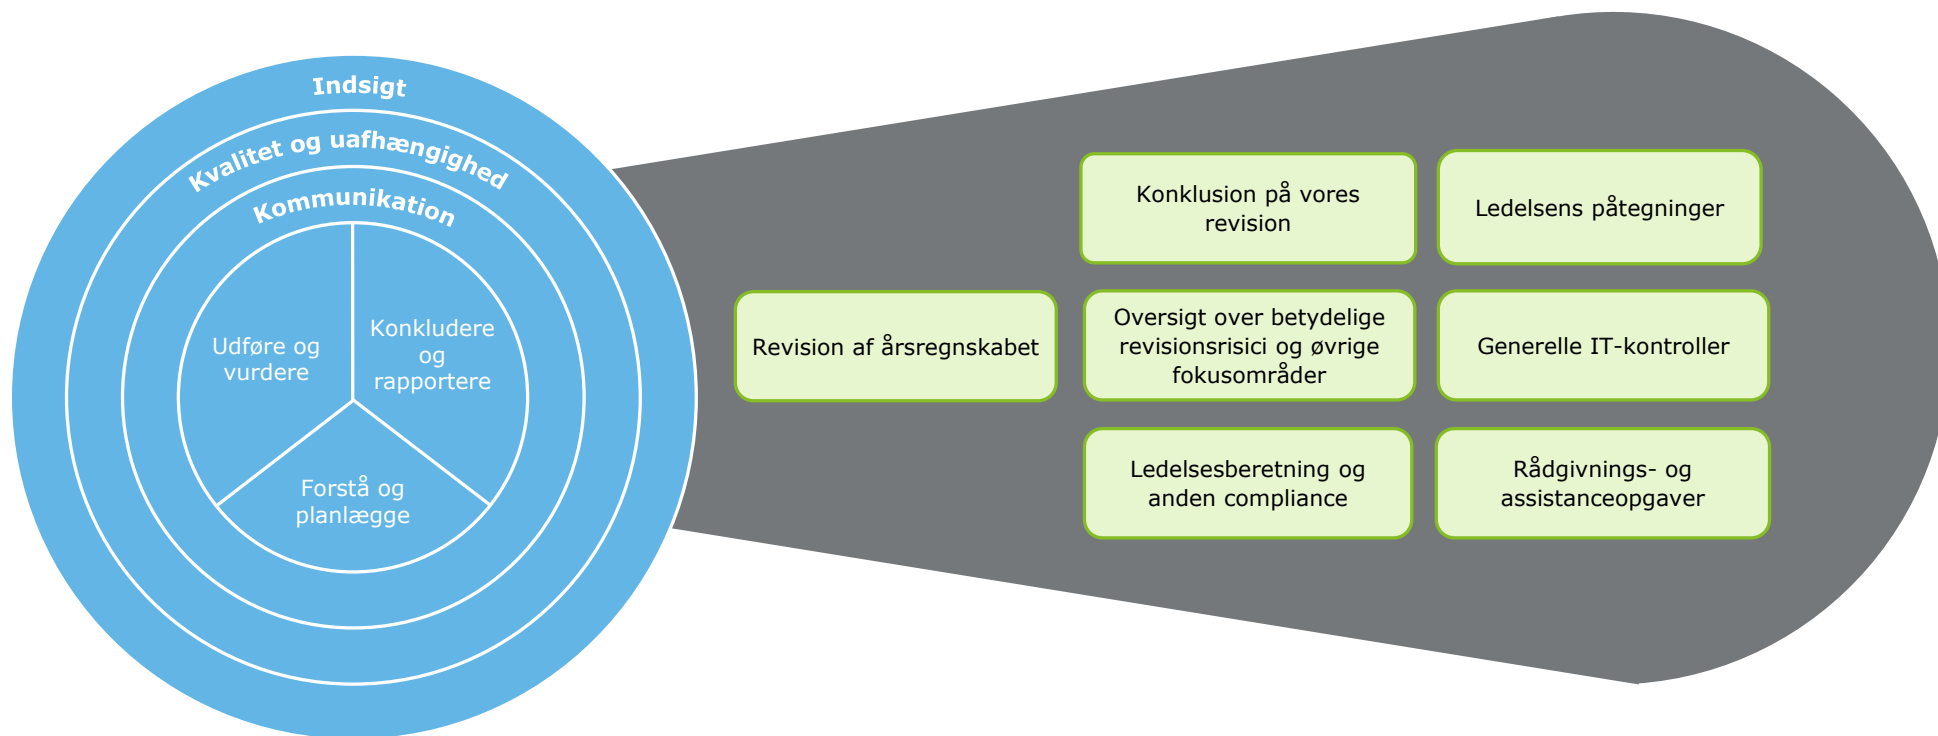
Indsigt

Kvalitet og uafhængighed

Kommunikation

Udføre og vurdere

Konkludere og rapportere

Forstå og planlægge

Revision af årsregnskabet

Konklusion på vores revision

Ledelsens påtegninger

Oversigt over betydelige revisionsrisici og øvrige fokusområder

Generelle IT-kontroller

Ledelsesberetning og anden compliance

Rådgivnings- og assistanceopgaver